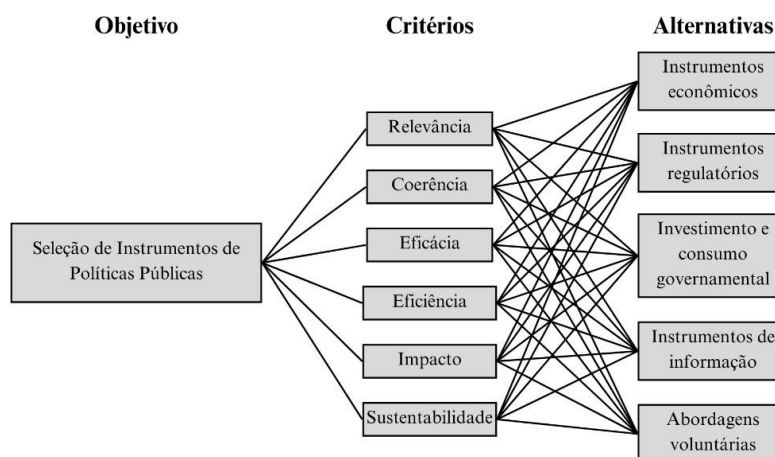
Objetivo

Critérios

Alternativas

Seleção de Instrumentos de Políticas Públicas

Relevância

Coerência

Eficácia

Eficiência

Impacto

Sustentabilidade

Instrumentos econômicos

Instrumentos regulatórios

Investimento e consumo governamental

Instrumentos de informação

Abordagens voluntárias